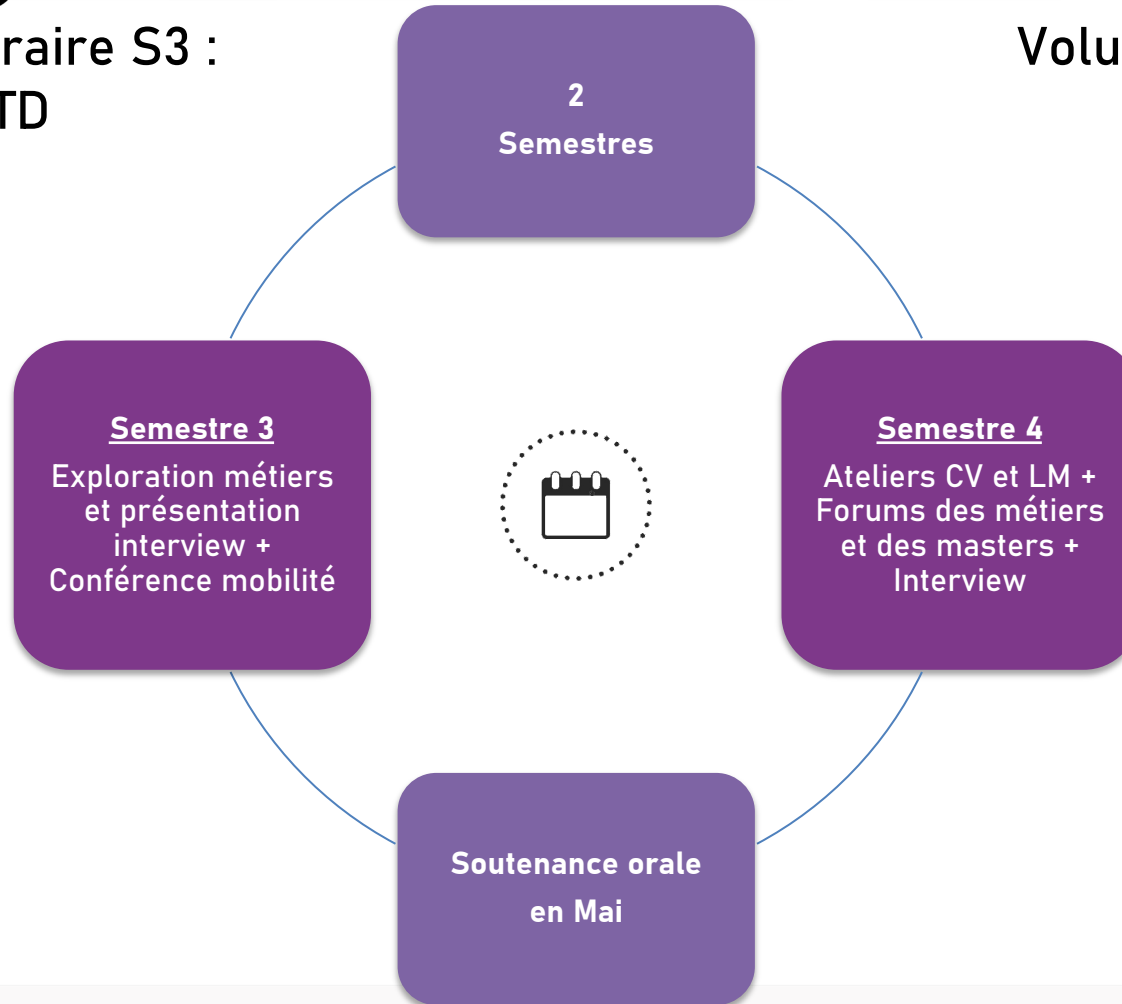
raire S3 :
TD

Volu

2
Semestres

Semestre 3
Exploration métiers et présentation interview + Conférence mobilité

Semestre 4
Ateliers CV et LM + Forums des métiers et des masters + Interview

Soutenance orale en Mai